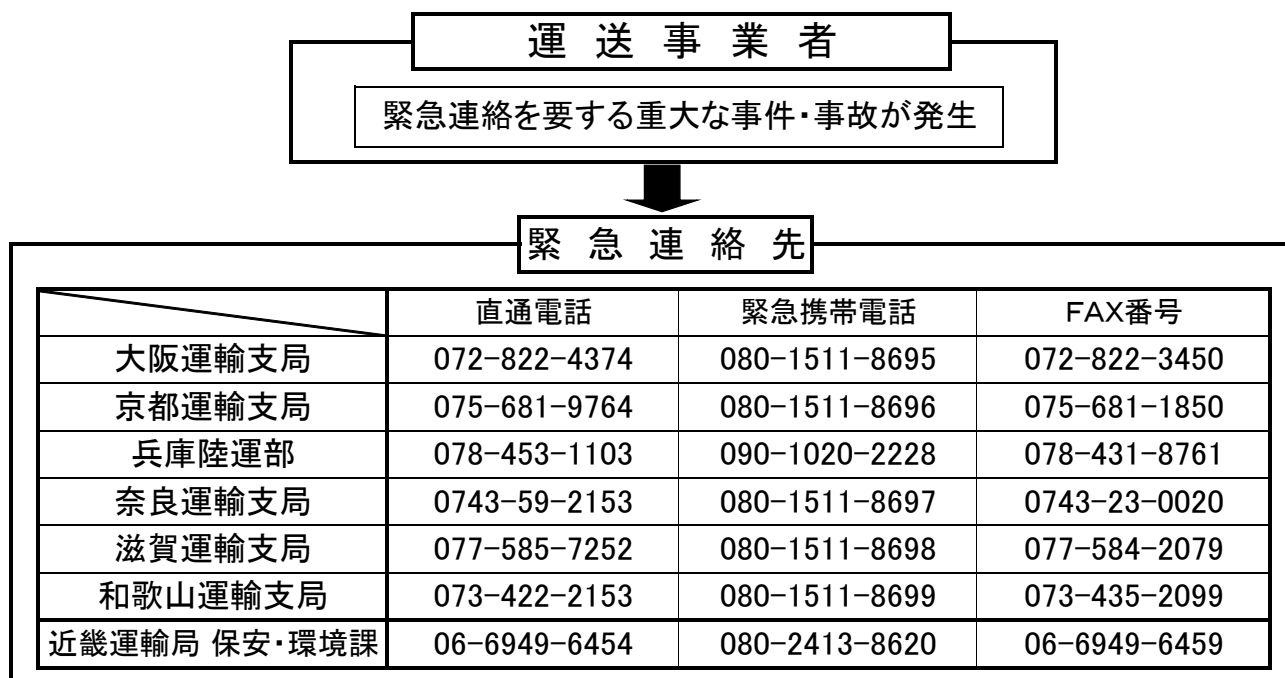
運 送 事 業 者

緊急連絡を要する重大な事件・事故が発生

緊 急 連 絡 先

| | 直通電話 | 緊急携帯電話 | FAX番号 |
|---|---|---|---|
| 大阪運輸支局 | 072-822-4374 | 080-1511-8695 | 072-822-3450 |
| 京都運輸支局 | 075-681-9764 | 080-1511-8696 | 075-681-1850 |
| 兵庫陸運部 | 078-453-1103 | 090-1020-2228 | 078-431-8761 |
| 奈良運輸支局 | 0743-59-2153 | 080-1511-8697 | 0743-23-0020 |
| 滋賀運輸支局 | 077-585-7252 | 080-1511-8698 | 077-584-2079 |
| 和歌山運輸支局 | 073-422-2153 | 080-1511-8699 | 073-435-2099 |
| 近畿運輸局 保安・環境課 | 06-6949-6454 | 080-2413-8620 | 06-6949-6459 |